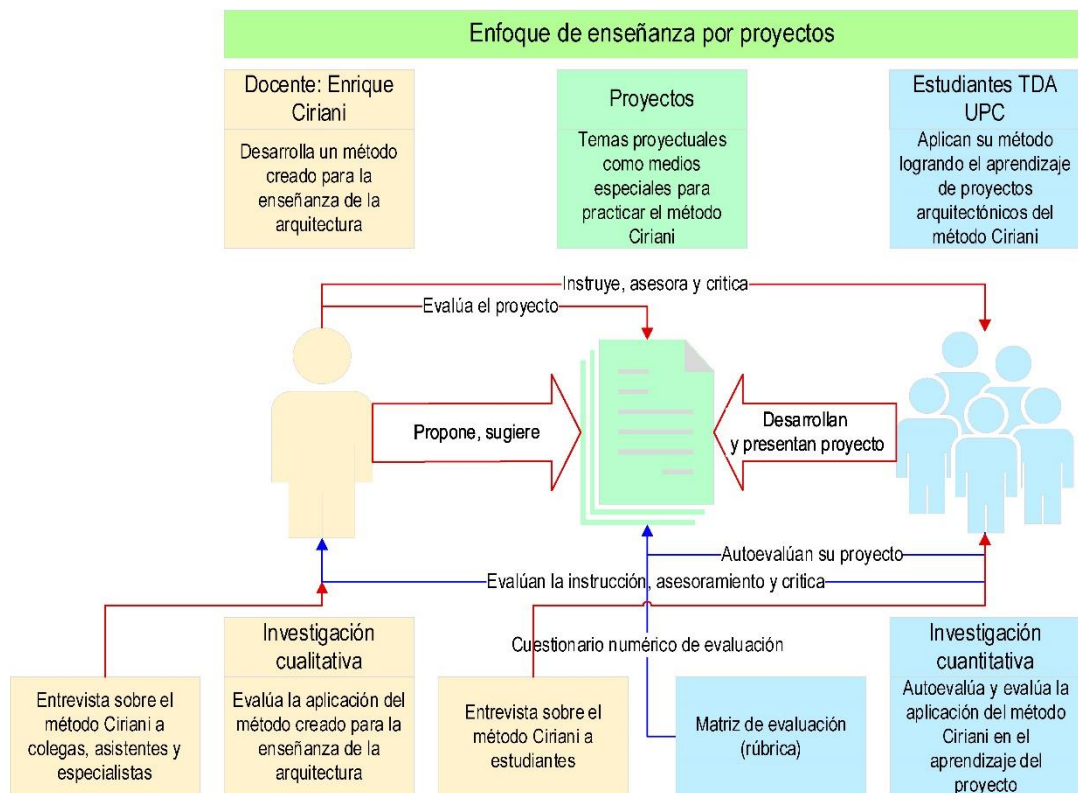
Enfoque de enseñanza por proyectos

Docente: Enrique Ciriani

Desarrolla un método creado para la enseñanza de la arquitectura

Proyectos

Temas proyectuales como medios especiales para practicar el método Ciriani

Estudiantes TDA UPC

Aplican su método logrando el aprendizaje de proyectos arquitectónicos del método Ciriani

Instruye, asesora y critica

Evalúa el proyecto

Propone, sugiere

Desarrollan y presentan proyecto

Autoevalúan su proyecto

Evalúan la instrucción, asesoramiento y critica

Investigación cualitativa

Cuestionario numérico de evaluación

Investigación cuantitativa

Entrevista sobre el método Ciriani a colegas, asistentes y especialistas

Evalúa la aplicación del método creado para la enseñanza de la arquitectura

Entrevista sobre el método Ciriani a estudiantes

Matriz de evaluación (rúbrica)

Autoevalúa y evalúa la aplicación del método Ciriani en el aprendizaje del proyecto